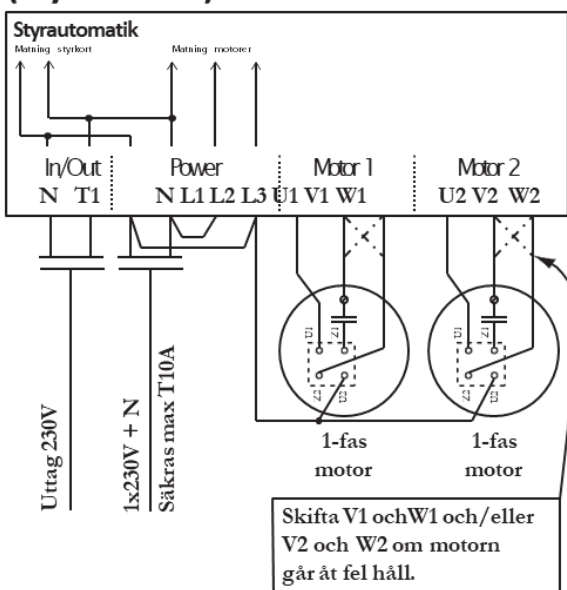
Styrautomatik
Matning styrkort
Matning motorer

In/Out
N T1
Power
N L1 L2 L3
Motor 1
U1 V1 W1
Motor 2
U2 V2 W2

U1
Z1
Z2
U2

U1
Z1
Z2
U2

Uttag 230V
1x230V + N
Säkras max T10A

1-fas motor
1-fas motor

Skifta V1 ochW1 och/eller V2 och W2 om motorn går åt fel håll.